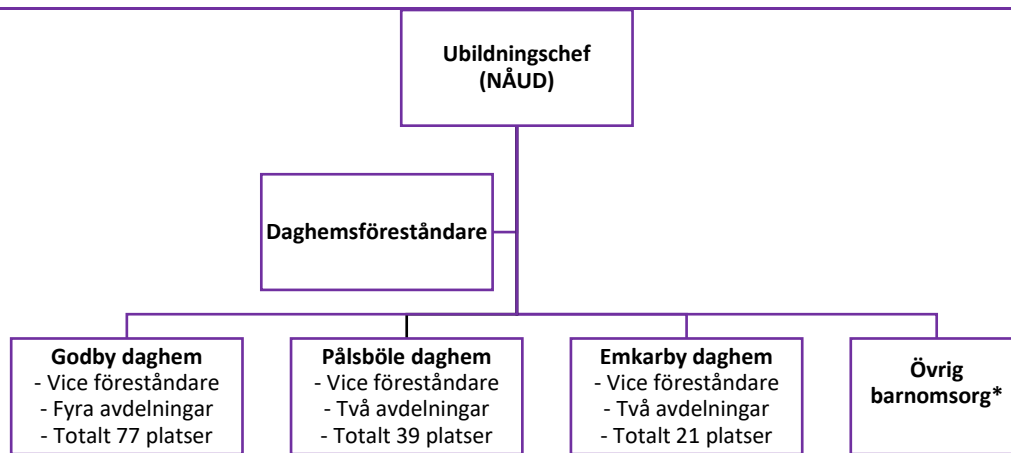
Ubildningschef
(NÅUD)

Daghemsföreståndare

Godby daghem
- Vice föreståndare
- Fyra avdelningar
- Totalt 77 platser

Pålsböle daghem
- Vice föreståndare
- Två avdelningar
- Totalt 39 platser

Emkarby daghem
- Vice föreståndare
- Två avdelningar
- Totalt 21 platser

Övrig barnomsorg*